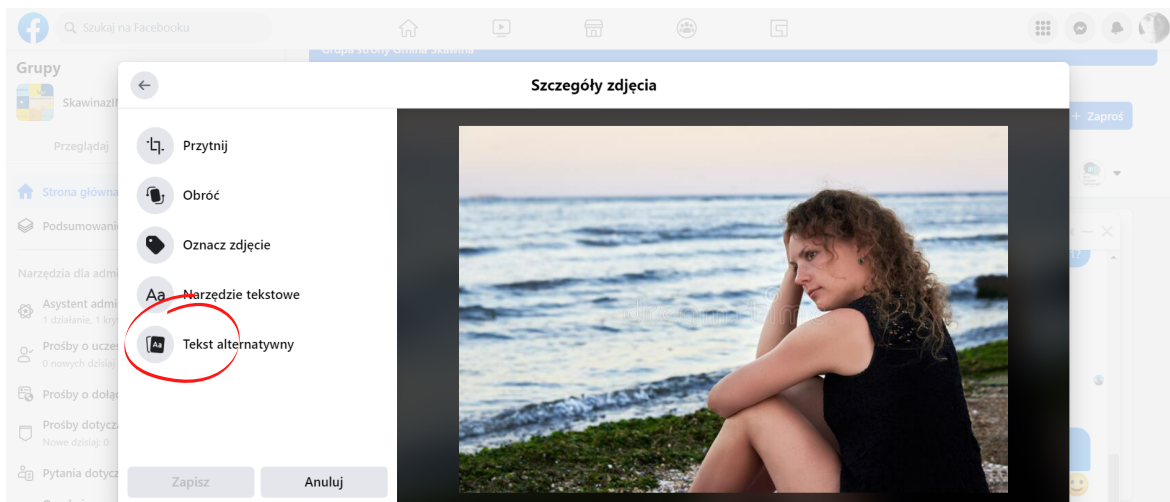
Szukaj na Facebooku

Grupa strony Gmina Skawina

Grupy

Skawinazl

Przeglądaj

Strona główna

Podsumowanie

Narzędzia dla adm

Asystent adm
1 działanie, 1 kr

Prośby o ucze
0 nowych dzisiaj

Prośby o dołą

Prośby dotycz
Nowe dzisiaj: 0

Pytania dotycz

+ Zaproś

Szczegóły zdjęcia

Przytnij

Obróć

Oznacz zdjęcie

Narzędzie tekstowe

Aa

Tekst alternatywny

Zapisz

Anuluj